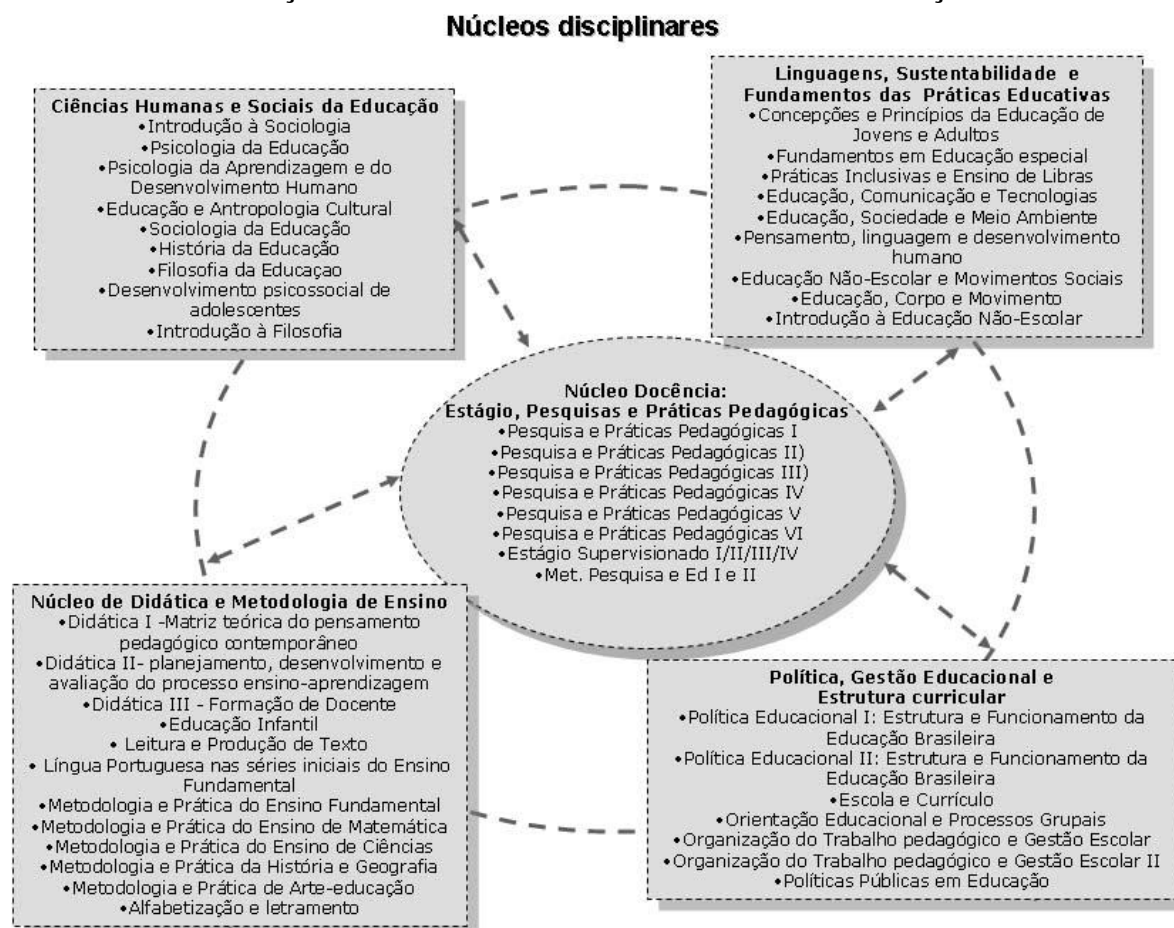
Núcleos disciplinares

Ciências Humanas e Sociais da Educação
•Introdução à Sociologia
•Psicologia da Educação
•Psicologia da Aprendizagem e do Desenvolvimento Humano
•Educação e Antropologia Cultural
•Sociologia da Educação
•História da Educação
•Filosofia da Educaçao
•Desenvolvimento psicossocial de adolescentes
•Introdução à Filosofia

Linguagens, Sustentabilidade e Fundamentos das Práticas Educativas
•Concepções e Princípios da Educação de Jovens e Adultos
•Fundamentos em Educação especial
•Práticas Inclusivas e Ensino de Libras
•Educação, Comunicação e Tecnologias
•Educação, Sociedade e Meio Ambiente
•Pensamento, linguagem e desenvolvimento humano
•Educação Não-Escolar e Movimentos Sociais
•Educação, Corpo e Movimento
•Introdução à Educação Não-Escolar

Núcleo Docência:
Estágio, Pesquisas e Práticas Pedagógicas
•Pesquisa e Práticas Pedagógicas I
•Pesquisa e Práticas Pedagógicas II)
•Pesquisa e Práticas Pedagógicas III)
•Pesquisa e Práticas Pedagógicas IV
•Pesquisa e Práticas Pedagógicas V
•Pesquisa e Práticas Pedagógicas VI
•Estágio Supervisionado I/II/III/IV
•Met. Pesquisa e Ed I e II

Núcleo de Didática e Metodologia de Ensino
•Didática I -Matriz teórica do pensamento pedagógico contemporâneo
•Didática II- planejamento, desenvolvimento e avaliação do processo ensino-aprendizagem
•Didática III - Formação de Docente
•Educação Infantil
•Leitura e Produção de Texto
•Língua Portuguesa nas séries iniciais do Ensino Fundamental
•Metodologia e Prática do Ensino Fundamental
•Metodologia e Prática do Ensino de Matemática
•Metodologia e Prática do Ensino de Ciências
•Metodologia e Prática da História e Geografia
•Metodologia e Prática de Arte-educação
•Alfabetização e letramento

Política, Gestão Educacional e Estrutura curricular
•Política Educacional I: Estrutura e Funcionamento da Educação Brasileira
•Política Educacional II: Estrutura e Funcionamento da Educação Brasileira
•Escola e Currículo
•Orientação Educacional e Processos Grupais
•Organização do Trabalho pedagógico e Gestão Escolar
•Organização do Trabalho pedagógico e Gestão Escolar II
•Políticas Públicas em Educação